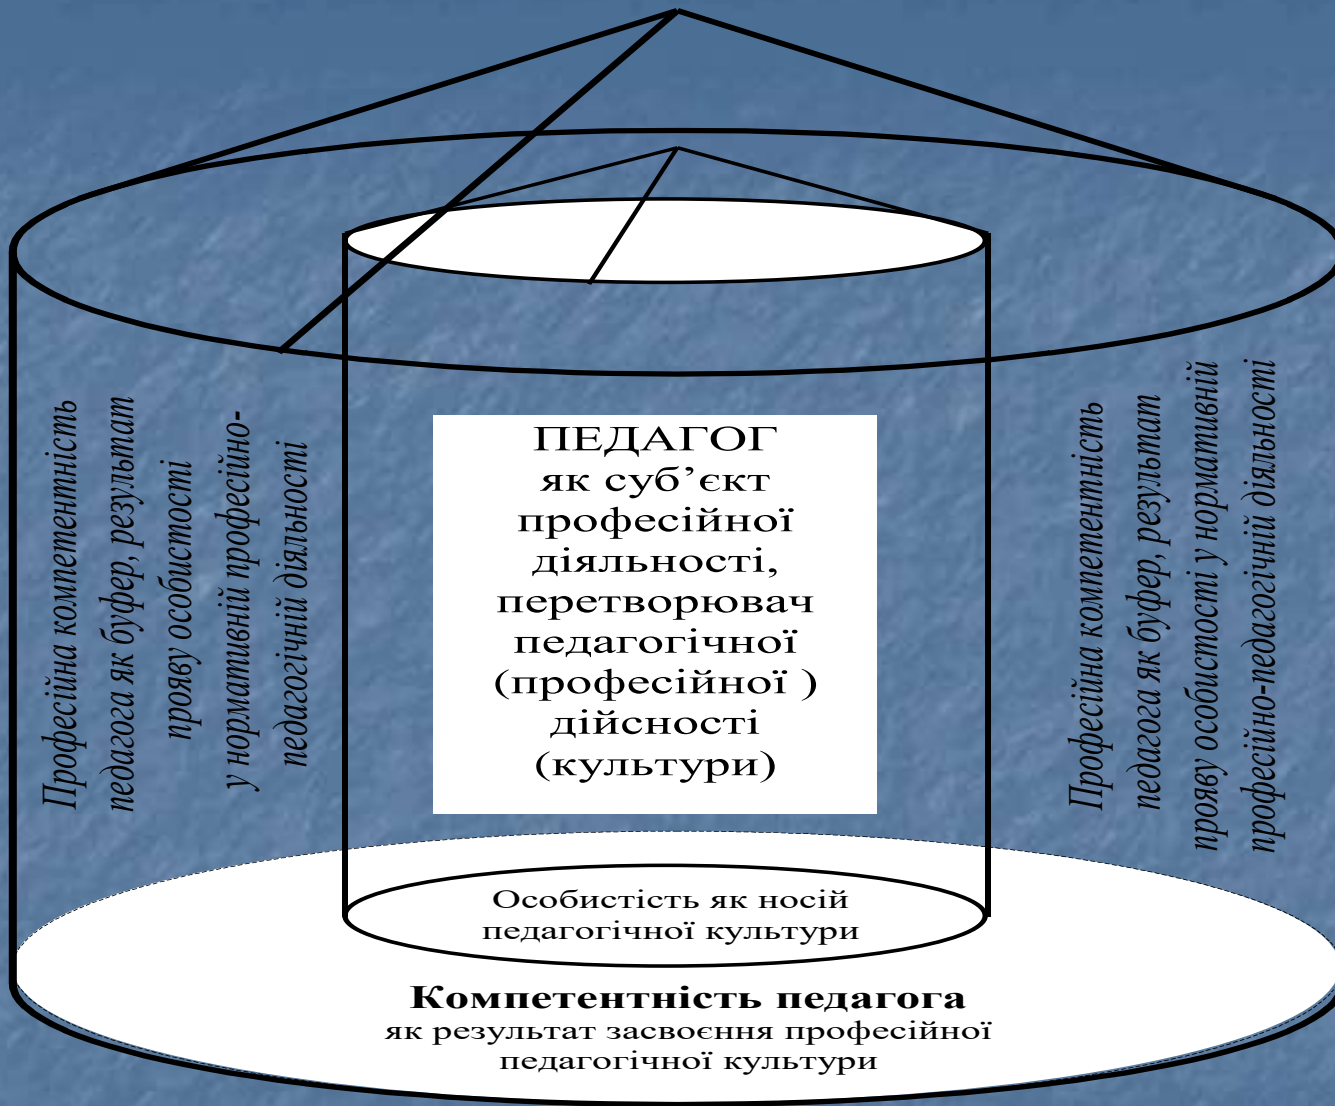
Професійна компетентність педагога як буфер, результат прояву особистості у нормативній професійно-педагогічній діяльності

ПЕДАГОГ
як суб'єкт професійної діяльності, перетворювач педагогічної (професійної ) дійсності (культури)

Професійна компетентність педагога як буфер, результат прояву особистості у нормативній професійно-педагогічній діяльності

Особистість як носій педагогічної культури

**Компетентність педагога**
як результат засвоєння професійної педагогічної культури